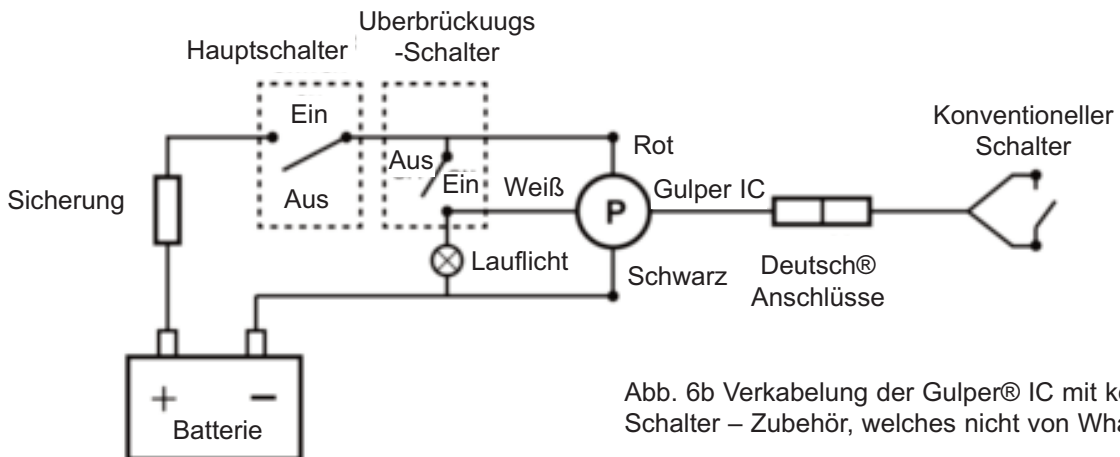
Uberbrückuugs -Schalter

Hauptschalter

Ein

Aus

Aus

Ein

Rot

Weiß

P

Gulper IC

Konventioneller Schalter

Sicherung

Lauflicht

Schwarz

Deutsch® Anschlüsse

+

−

Batterie

Abb. 6b Verkabelung der Gulper® IC mit k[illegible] Schalter – Zubehör, welches nicht von Wh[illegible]